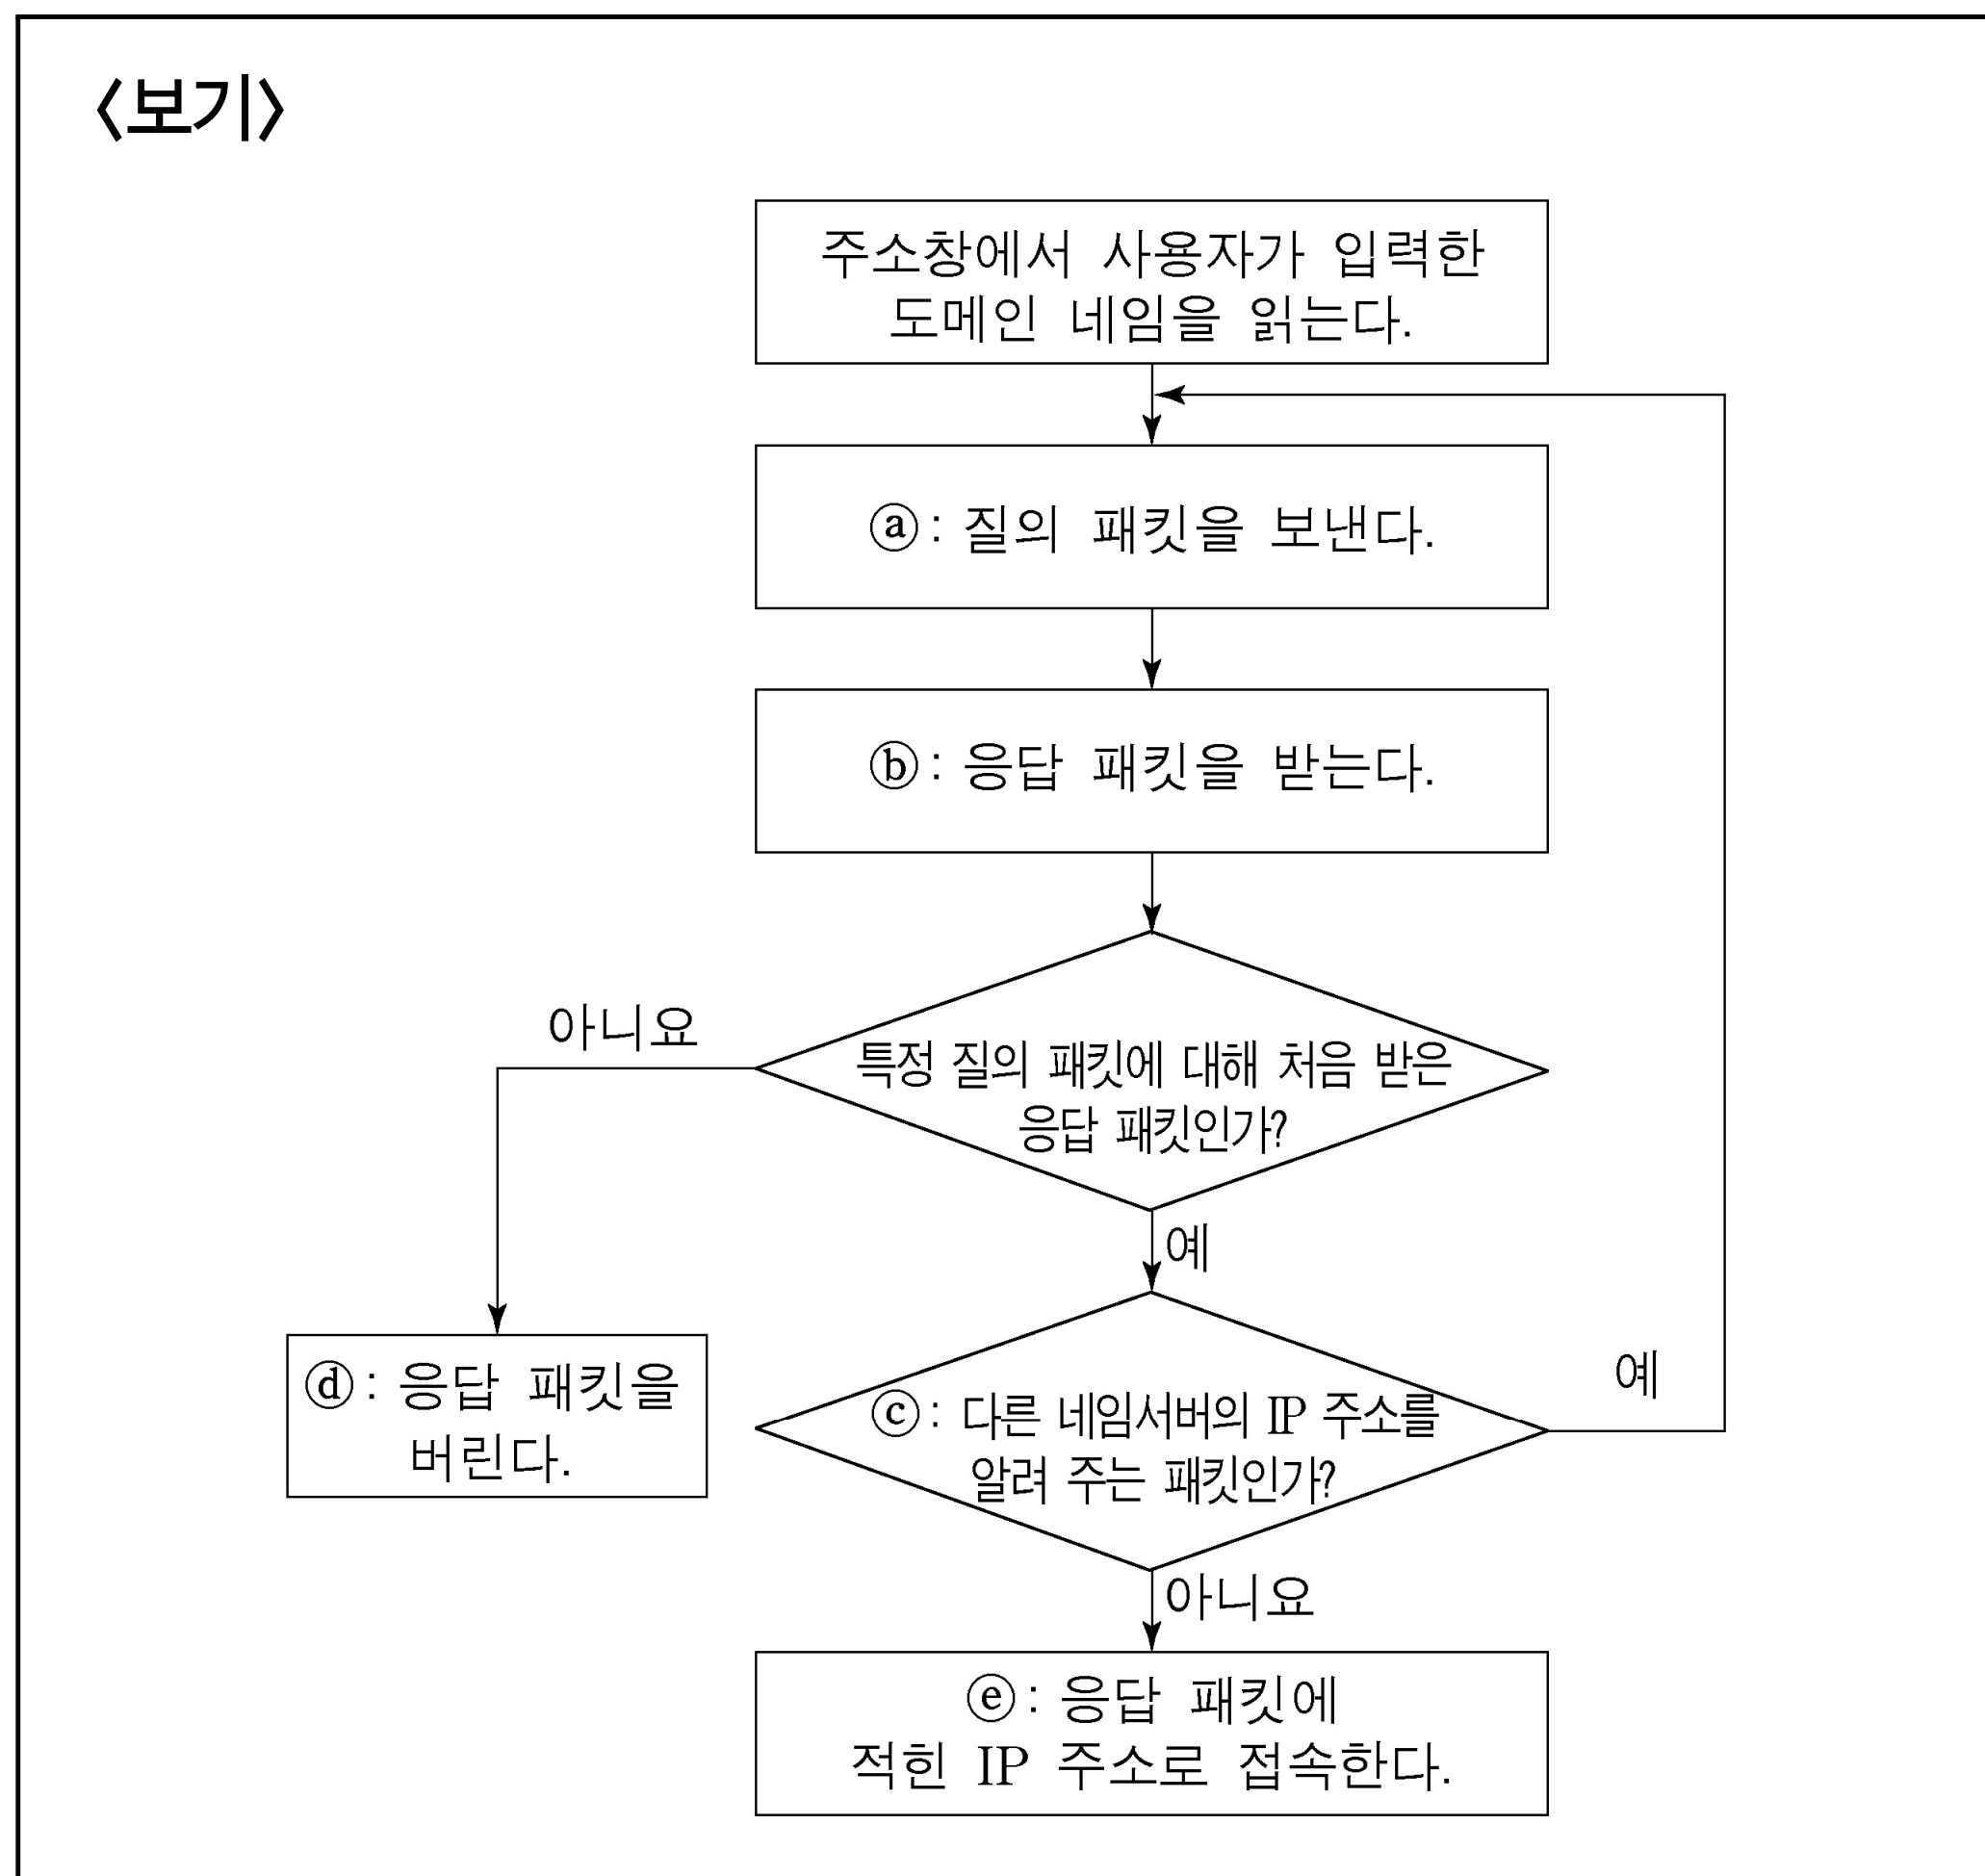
〈보기〉

주소창에서 사용자가 입력한 도메인 네임을 읽는다.

ⓐ : 질의 패킷을 보낸다.

ⓑ : 응답 패킷을 받는다.

아니요

특정 질의 패킷에 대해 처음 받은 응답 패킷인가?

예

ⓓ : 응답 패킷을 버린다.

예

ⓒ : 다른 네임서버의 IP 주소를 알려 주는 패킷인가?

아니요

ⓔ : 응답 패킷에 적힌 IP 주소로 접속한다.